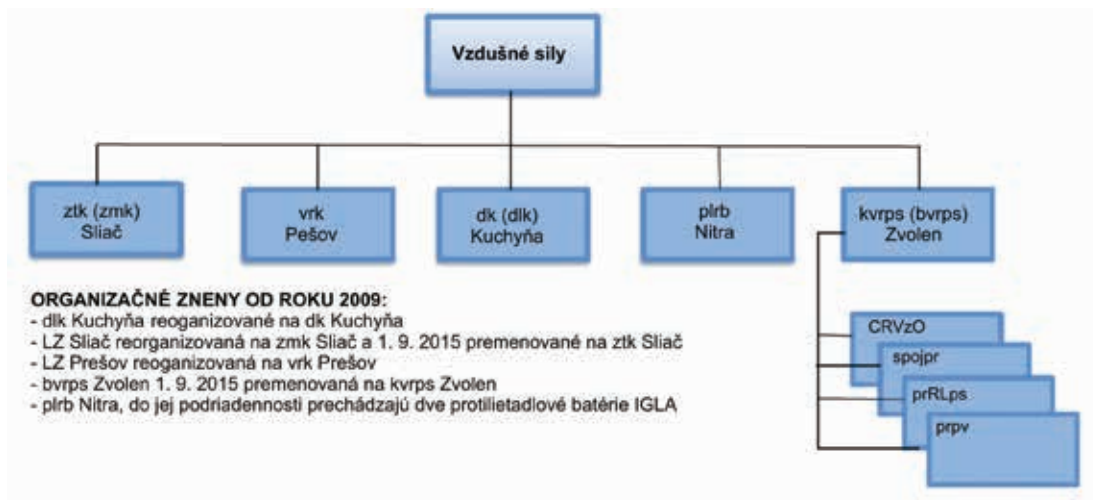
Vzdušné sily

ztk (zmk) Sliač

vrk Pešov

dk (dlk) Kuchyňa

plrb Nitra

kvrps (bvrps) Zvolen

CRVzO

spojpr

prRLps

prpv

ORGANIZAČNÉ ZNENY OD ROKU 2009:
- dlk Kuchyňa reoganizované na dk Kuchyňa
- LZ Sliač reorganizovaná na zmk Sliač a 1. 9. 2015 premenované na ztk Sliač
- LZ Prešov reoganizovaná na vrk Prešov
- bvrps Zvolen 1. 9. 2015 premenovaná na kvrps Zvolen
- plrb Nitra, do jej podriadennosti prechádzajú dve protilietadlové batérie IGLA